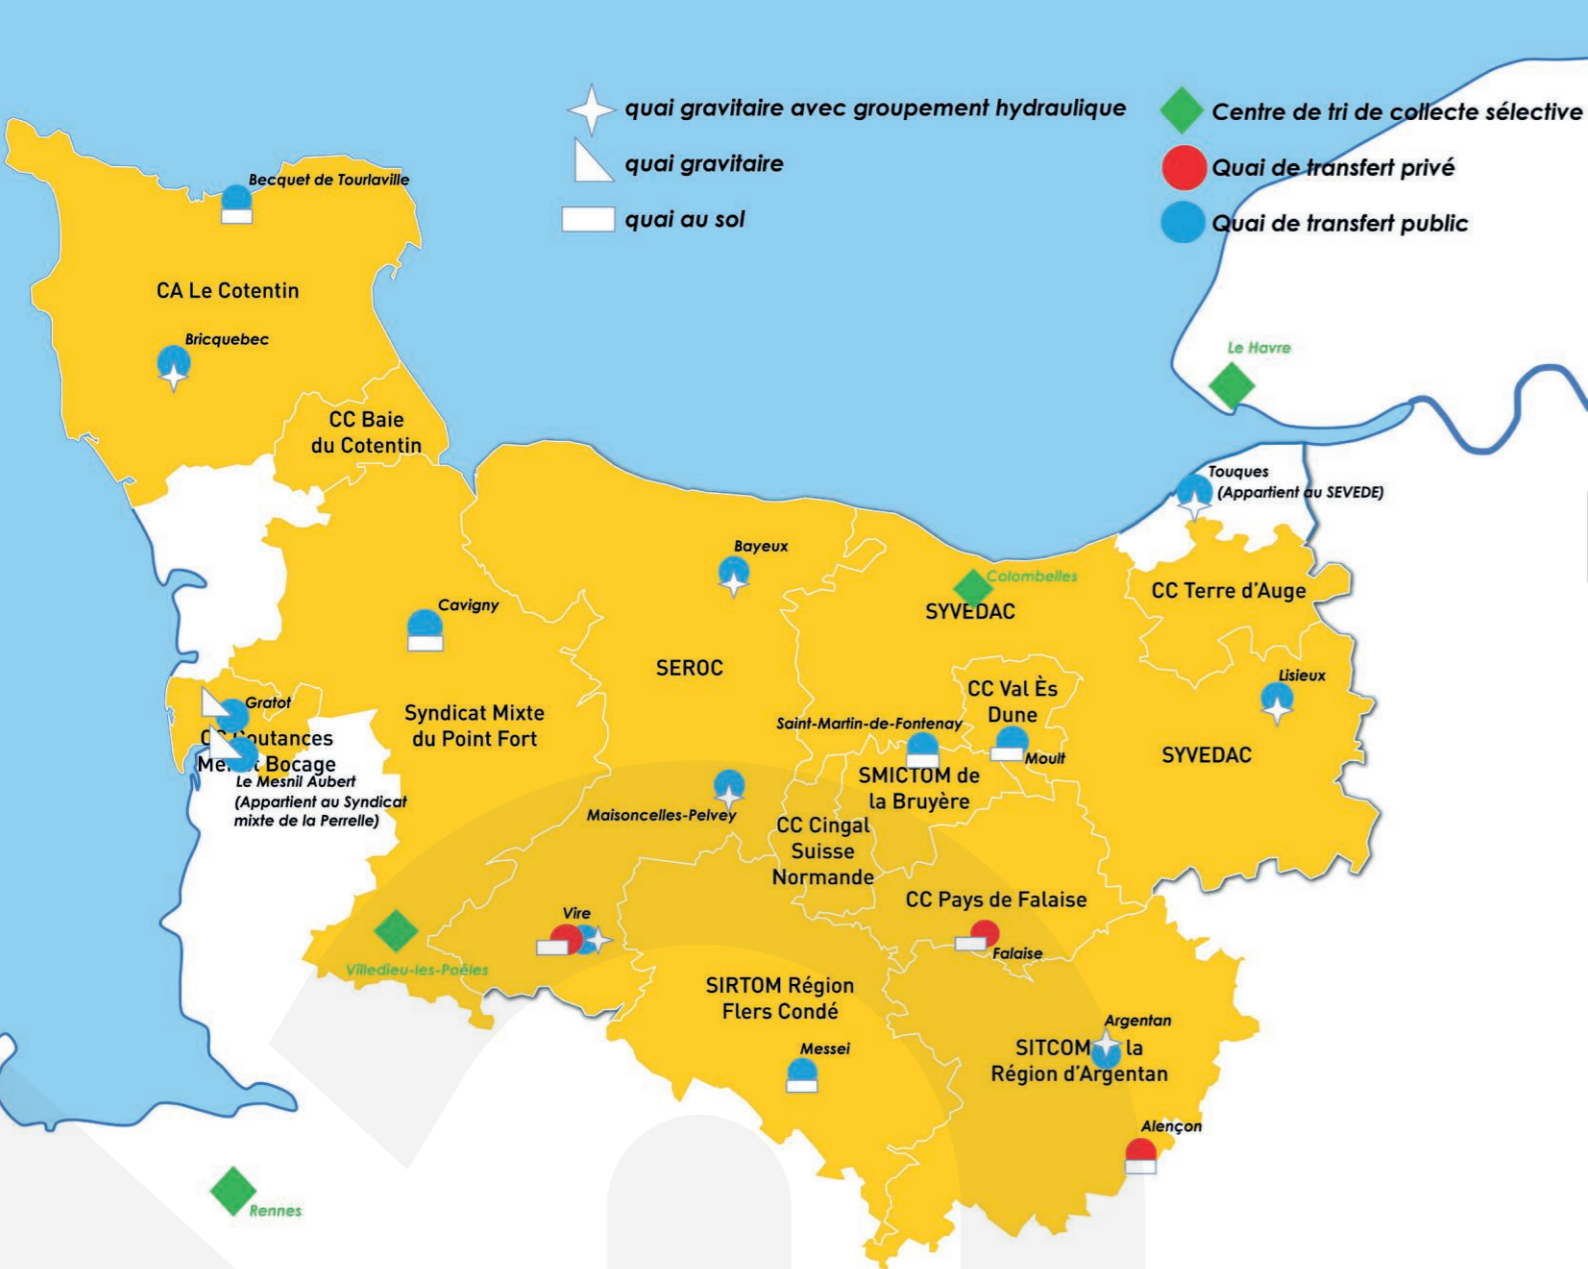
quai gravitaire avec groupement hydraulique

quai gravitaire

quai au sol

Centre de tri de collecte sélective

Quai de transfert privé

Quai de transfert public

Becquet de Tourlaville

CA Le Cotentin

Bricquebec

CC Baie du Cotentin

Le Havre

Touques (Appartient au SEVEDE)

Bayeux

Colombelles

SYVEDAC

CC Terre d'Auge

Cavigny

SEROC

Gratot

C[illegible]outances Me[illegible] Bocage

Le Mesnil Aubert (Appartient au Syndicat mixte de la Perrelle)

Syndicat Mixte du Point Fort

Saint-Martin-de-Fontenay

CC Val Ès Dune

Moult

Lisieux

SYVEDAC

SMICTOM de la Bruyère

Maisoncelles-Pelvey

CC Cingal Suisse Normande

CC Pays de Falaise

Vire

Villedieu-les-Poêles

Falaise

SIRTOM Région Flers Condé

Messei

Argentan

SITCOM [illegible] la Région d'Argentan

Alençon

Rennes